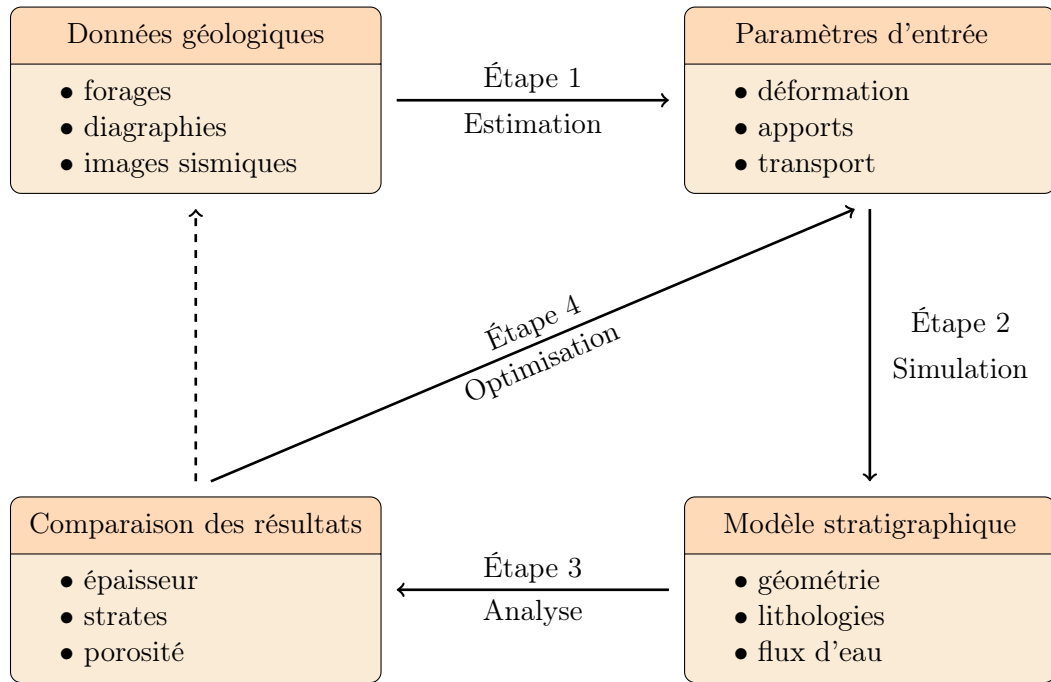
Données géologiques

• forages
• diagraphies
• images sismiques

Étape 1
Estimation

Paramètres d'entrée

• déformation
• apports
• transport

Étape 4
Optimisation

Étape 2
Simulation

Comparaison des résultats

• épaisseur
• strates
• porosité

Étape 3
Analyse

Modèle stratigraphique

• géométrie
• lithologies
• flux d'eau